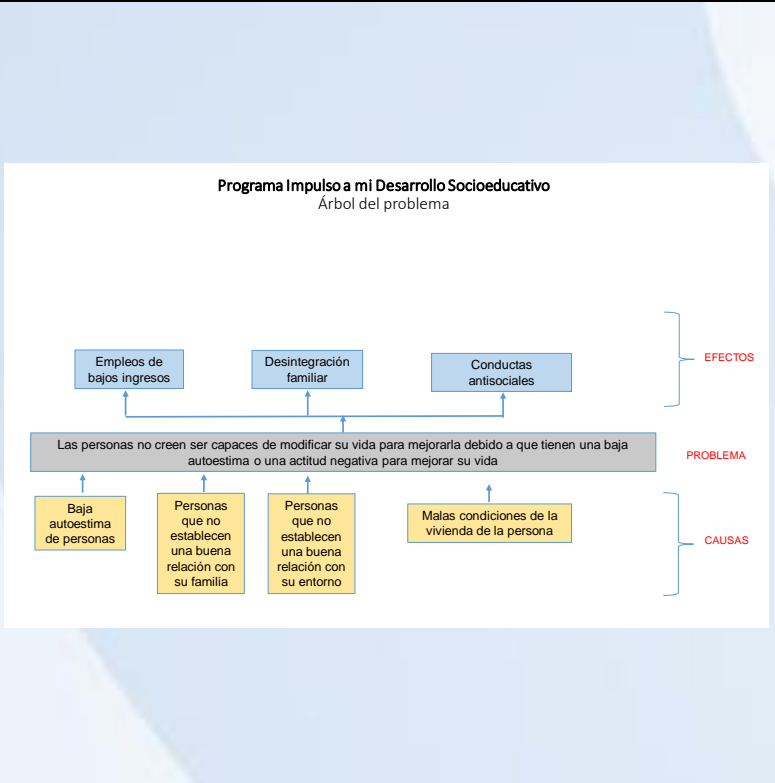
Programa Impulso a mi Desarrollo Socioeducativo
Árbol del problema

Empleos de bajos ingresos

Desintegración familiar

Conductas antisociales

EFECTOS

Las personas no creen ser capaces de modificar su vida para mejorarla debido a que tienen una baja autoestima o una actitud negativa para mejorar su vida

PROBLEMA

Baja autoestima de personas

Personas que no establecen una buena relación con su familia

Personas que no establecen una buena relación con su entorno

Malas condiciones de la vivienda de la persona

CAUSAS